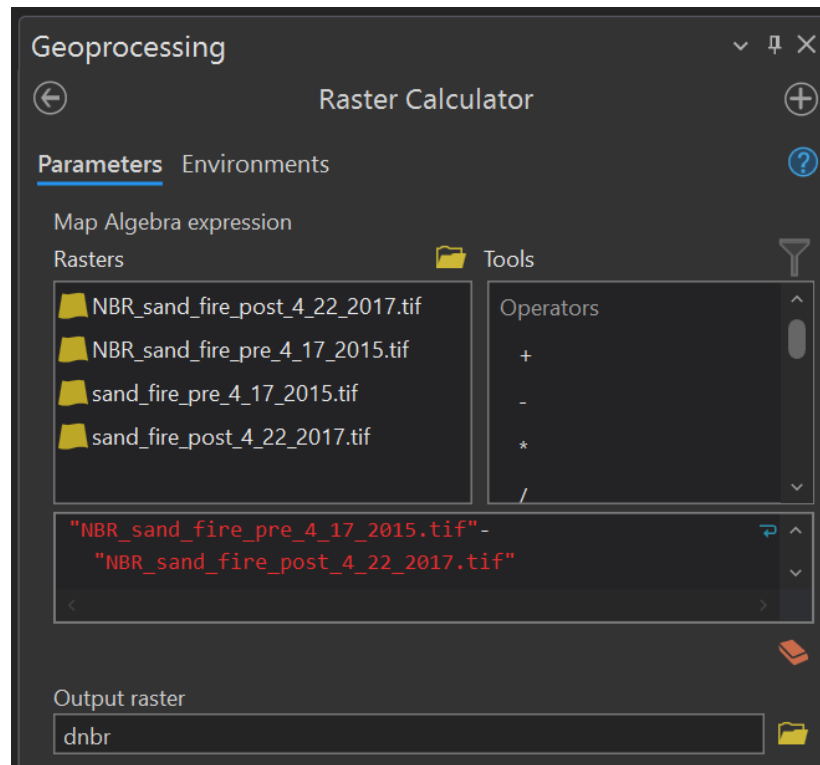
Geoprocessing

Raster Calculator

Parameters Environments

Map Algebra expression

Rasters

Tools

NBR_sand_fire_post_4_22_2017.tif
NBR_sand_fire_pre_4_17_2015.tif
sand_fire_pre_4_17_2015.tif
sand_fire_post_4_22_2017.tif

Operators
+
-
*
/

"NBR_sand_fire_pre_4_17_2015.tif"-
"NBR_sand_fire_post_4_22_2017.tif"

Output raster
dnbr